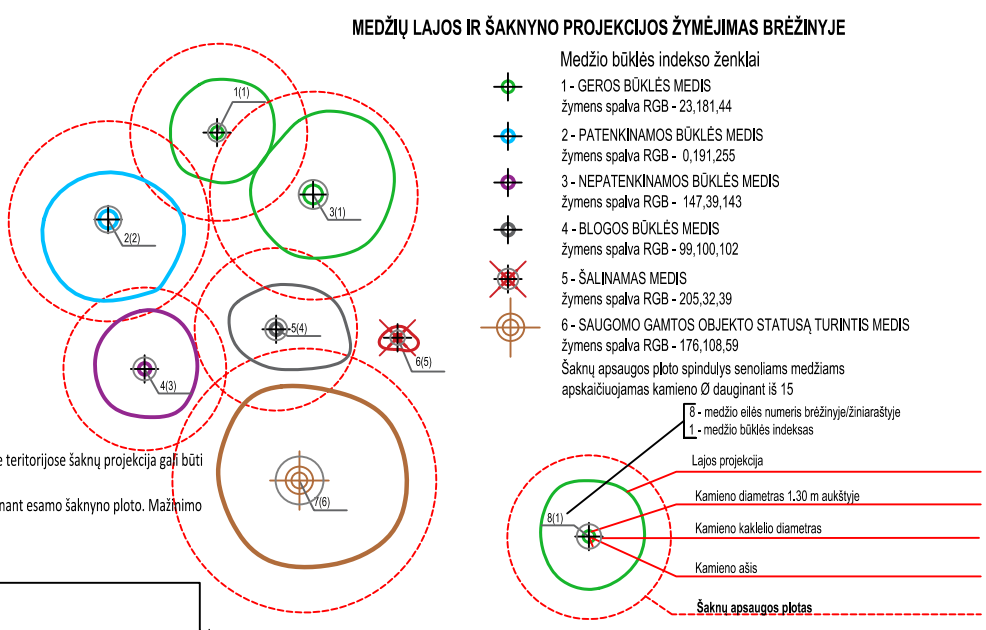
MEDŽIŲ LAJOS IR ŠAKNYNO PROJEKCIJOS ŽYMĖJIMAS BRĖŽINYJE

Medžio būklės indekso ženklai

1 - GEROS BŪKLĖS MEDIS
žymens spalva RGB - 23,181,44

2 - PATENKINAMOS BŪKLĖS MEDIS
žymens spalva RGB - 0,191,255

3 - NEPATENKINAMOS BŪKLĖS MEDIS
žymens spalva RGB - 147,39,143

4 - BLOGOS BŪKLĖS MEDIS
žymens spalva RGB - 99,100,102

5 - ŠALINAMAS MEDIS
žymens spalva RGB - 205,32,39

6 - SAUGOMO GAMTOS OBJEKTO STATUSĄ TURINTIS MEDIS
žymens spalva RGB - 176,108,59

Šaknų apsaugos ploto spindulys senoliams medžiams apskaičiuojamas kamieno Ø dauginant iš 15

1(1)
3(1)
2(2)
5(4)
6(5)
4(3)
7(6)

e teritorijose šaknų projekcija gali būti

nant esamo šaknyno ploto. Mažinimo

8 - medžio eilės numeris brėžinyje/žiniaraštyje
1 - medžio būklės indeksas

8(1)

Lajos projekcija

Kamieno diametras 1.30 m aukštyje

Kamieno kaklelio diametras

Kamieno ašis

Šaknų apsaugos plotas